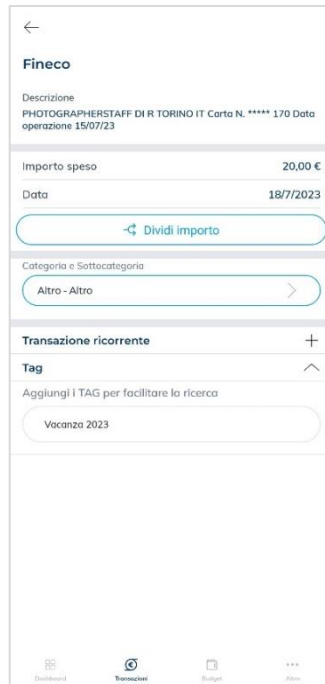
←

Fineco

Descrizione
PHOTOGRAPHERSTAFF DI R TORINO IT Carta N. ***** 170 Data operazione 15/07/23

Importo speso 20,00 €

Data 18/7/2023

Dividi importo

Categoria e Sottocategoria

Altro - Altro

Transazione ricorrente +

Tag

Aggiungi i TAG per facilitare la ricerca

Vacanza 2023

Dashboard Transazioni Budget Altro